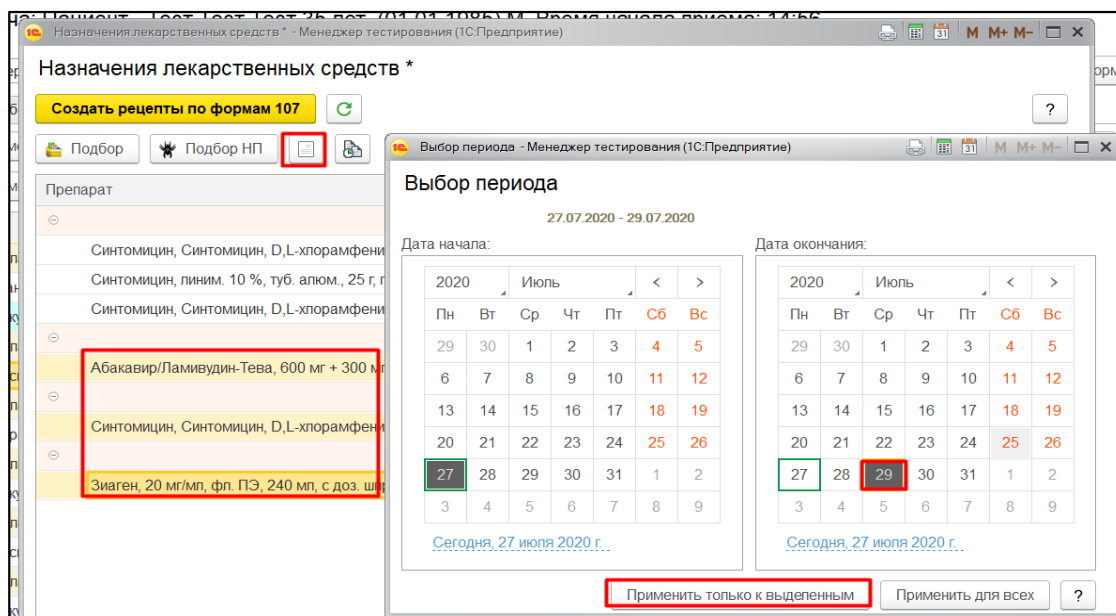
Назначения лекарственных средств * - Менеджер тестирования (1С:Предприятие)

Назначения лекарственных средств *

Создать рецепты по формам 107

?

Подбор

Подбор НП

Препарат

Синтомицин, Синтомицин, D,L-хлорамфени

Синтомицин, линим. 10 %, туб. алюм., 25 г, г

Синтомицин, Синтомицин, D,L-хлорамфени

Абакавир/Ламивудин-Тева, 600 мг + 300 м

Синтомицин, Синтомицин, D,L-хлорамфени

Зиаген, 20 мг/мл, фл. ПЭ, 240 мл, с доз. шп

Выбор периода - Менеджер тестирования (1С:Предприятие)

Выбор периода

27.07.2020 - 29.07.2020

Дата начала:

| 2020 | Июль | | | | < | > |
|---|---|---|---|---|---|---|
| Пн | Вт | Ср | Чт | Пт | Сб | Вс |
| 29 | 30 | 1 | 2 | 3 | 4 | 5 |
| 6 | 7 | 8 | 9 | 10 | 11 | 12 |
| 13 | 14 | 15 | 16 | 17 | 18 | 19 |
| 20 | 21 | 22 | 23 | 24 | 25 | 26 |
| 27 | 28 | 29 | 30 | 31 | 1 | 2 |
| 3 | 4 | 5 | 6 | 7 | 8 | 9 |

Сегодня, 27 июля 2020 г.

Дата окончания:

| 2020 | Июль | | | | < | > |
|---|---|---|---|---|---|---|
| Пн | Вт | Ср | Чт | Пт | Сб | Вс |
| 29 | 30 | 1 | 2 | 3 | 4 | 5 |
| 6 | 7 | 8 | 9 | 10 | 11 | 12 |
| 13 | 14 | 15 | 16 | 17 | 18 | 19 |
| 20 | 21 | 22 | 23 | 24 | 25 | 26 |
| 27 | 28 | 29 | 30 | 31 | 1 | 2 |
| 3 | 4 | 5 | 6 | 7 | 8 | 9 |

Сегодня, 27 июля 2020 г.

Применить только к выделенным

Применить для всех

?